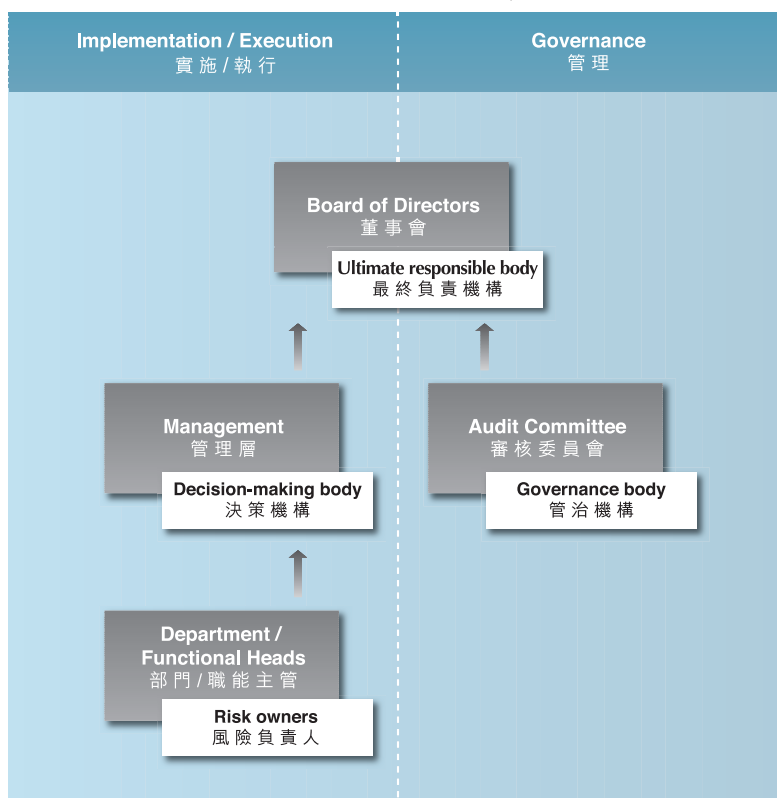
Implementation / Execution
實施/執行

Governance
管理

Board of Directors
董事會

Ultimate responsible body
最終負責機構

Management
管理層

Decision-making body
決策機構

Audit Committee
審核委員會

Governance body
管治機構

Department / Functional Heads
部門/職能主管

Risk owners
風險負責人